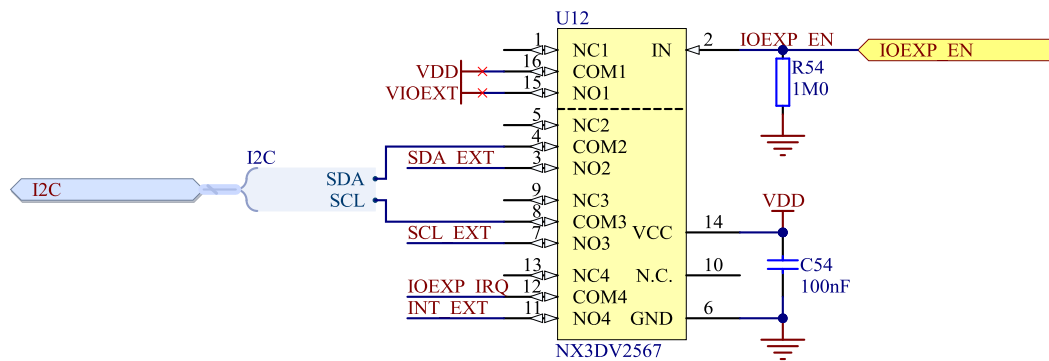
U12

1 NC1
16 COM1
15 NO1
IN 2
IOEXP_EN
IOEXP_EN
R54
1M0
VDD
VIOEXT
5 NC2
4 COM2
3 NO2
SDA_EXT
I2C
I2C
SDA
SCL
9 NC3
8 COM3
7 NO3
SCL_EXT
VCC 14
VDD
C54
100nF
13 NC4
N.C. 10
12 COM4
IOEXP_IRQ
11 NO4
INT_EXT
GND 6
NX3DV2567